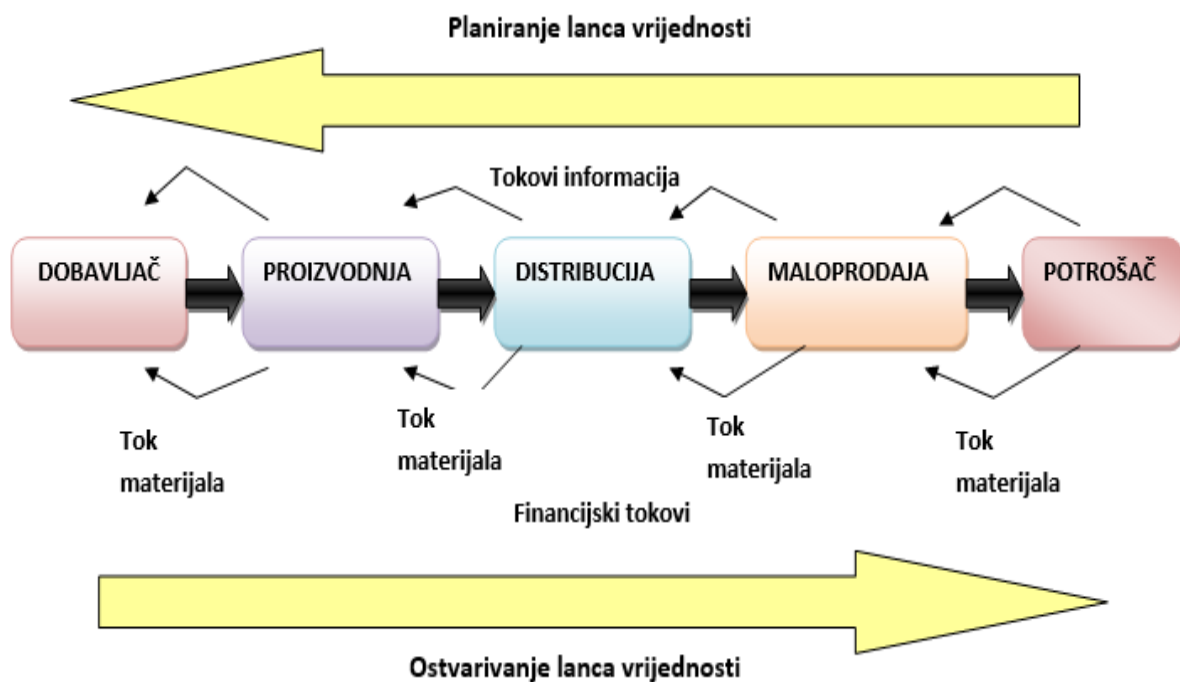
Planiranje lanca vrijednosti

Tokovi informacija

DOBAVLJAČ

PROIZVODNJA

DISTRIBUCIJA

MALOPRODAJA

POTROŠAČ

Tok materijala

Tok materijala

Tok materijala

Tok materijala

Financijski tokovi

Ostvarivanje lanca vrijednosti